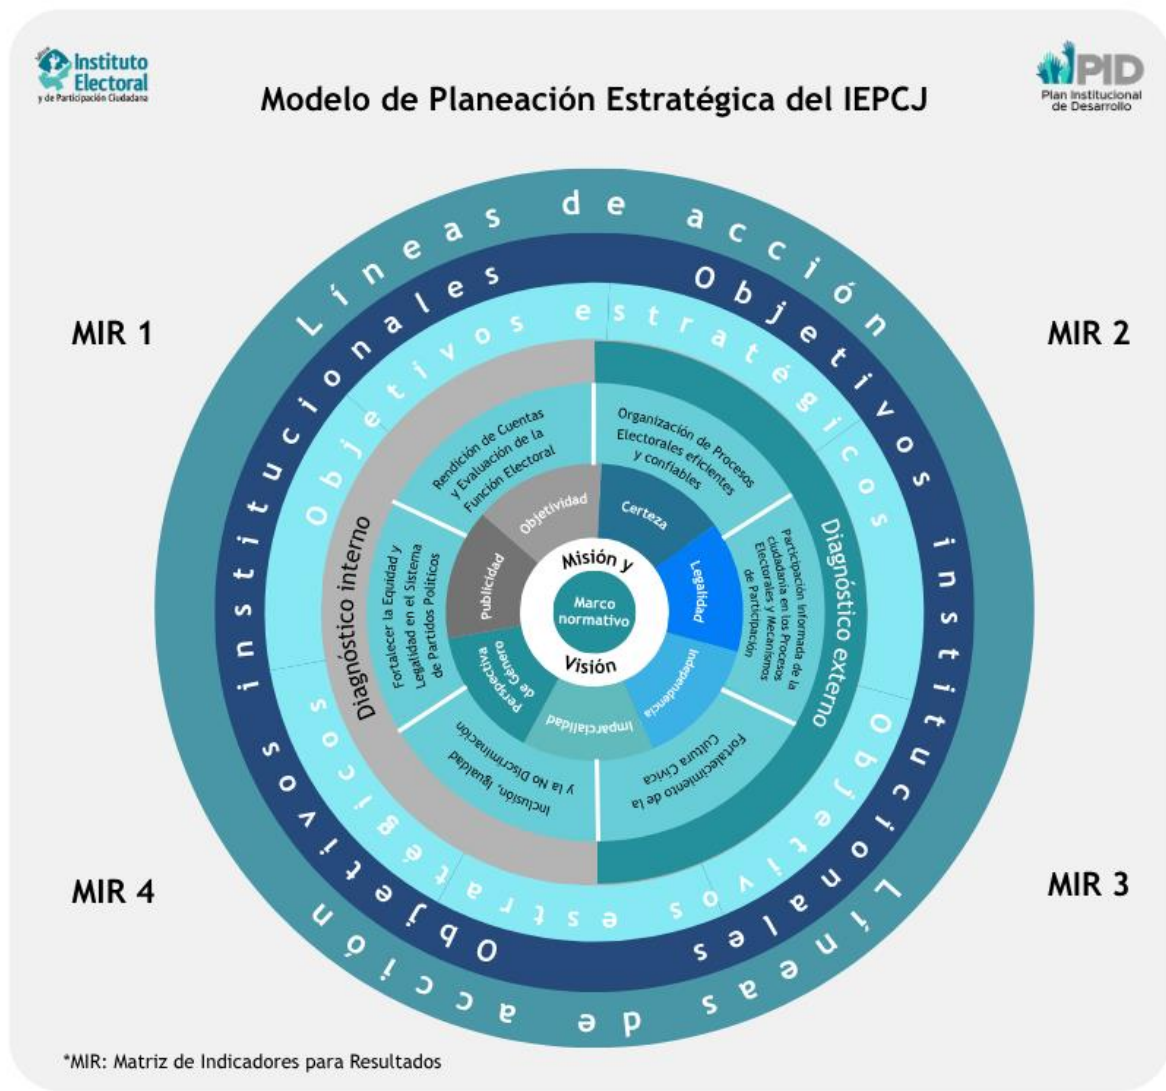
Instituto Electoral y de Participación Ciudadana

Modelo de Planeación Estratégica del IEPCJ

PID
Plan Institucional de Desarrollo

MIR 1

MIR 2

MIR 3

MIR 4

Líneas de acción

Objetivos institucionales

Objetivos estratégicos

Líneas de acción

Objetivos institucionales

Objetivos estratégicos

Diagnóstico interno

Diagnóstico externo

Rendición de Cuentas y Evaluación de la Función Electoral

Organización de Procesos Electorales eficientes y confiables

Participación informada de la ciudadanía en los Procesos Electorales y Mecanismos de Participación

Fortalecimiento de la Cultura Cívica

Inclusión, Igualdad y la No Discriminación

Fortalecer la Equidad y Legalidad en el Sistema de Partidos Políticos

Objetividad

Certeza

Legalidad

Independencia

Imparcialidad

Perspectiva de Género

Publicidad

Misión y

Marco normativo

Visión

*MIR: Matriz de Indicadores para Resultados